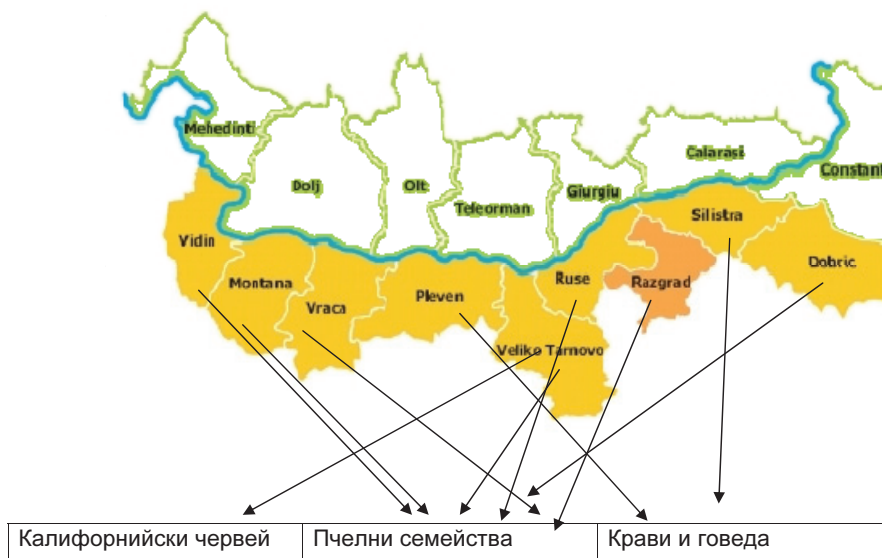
Mehedinti

Dolj

Olt

Teleorman

Giurgiu

Calarasi

Constan

Vidin

Montana

Vraca

Pleven

Ruse

Razgrad

Silistra

Dobric

Veliko Tarnovo

| Калифорнийски червей | Пчелни семейства | Крави и говеда |
|---|---|---|